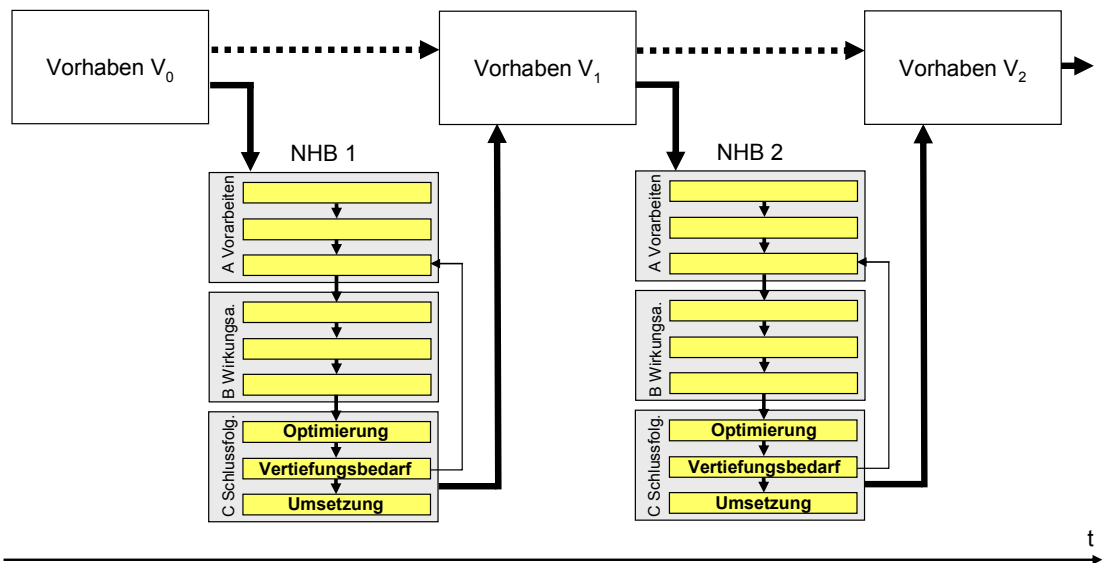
Vorhaben $V_0$

Vorhaben $V_1$

Vorhaben $V_2$

NHB 1

A Vorarbeiten

B Wirkungsa.

C Schlussfolg.

Optimierung

Vertiefungsbedarf

Umsetzung

NHB 2

A Vorarbeiten

B Wirkungsa.

C Schlussfolg.

Optimierung

Vertiefungsbedarf

Umsetzung

t